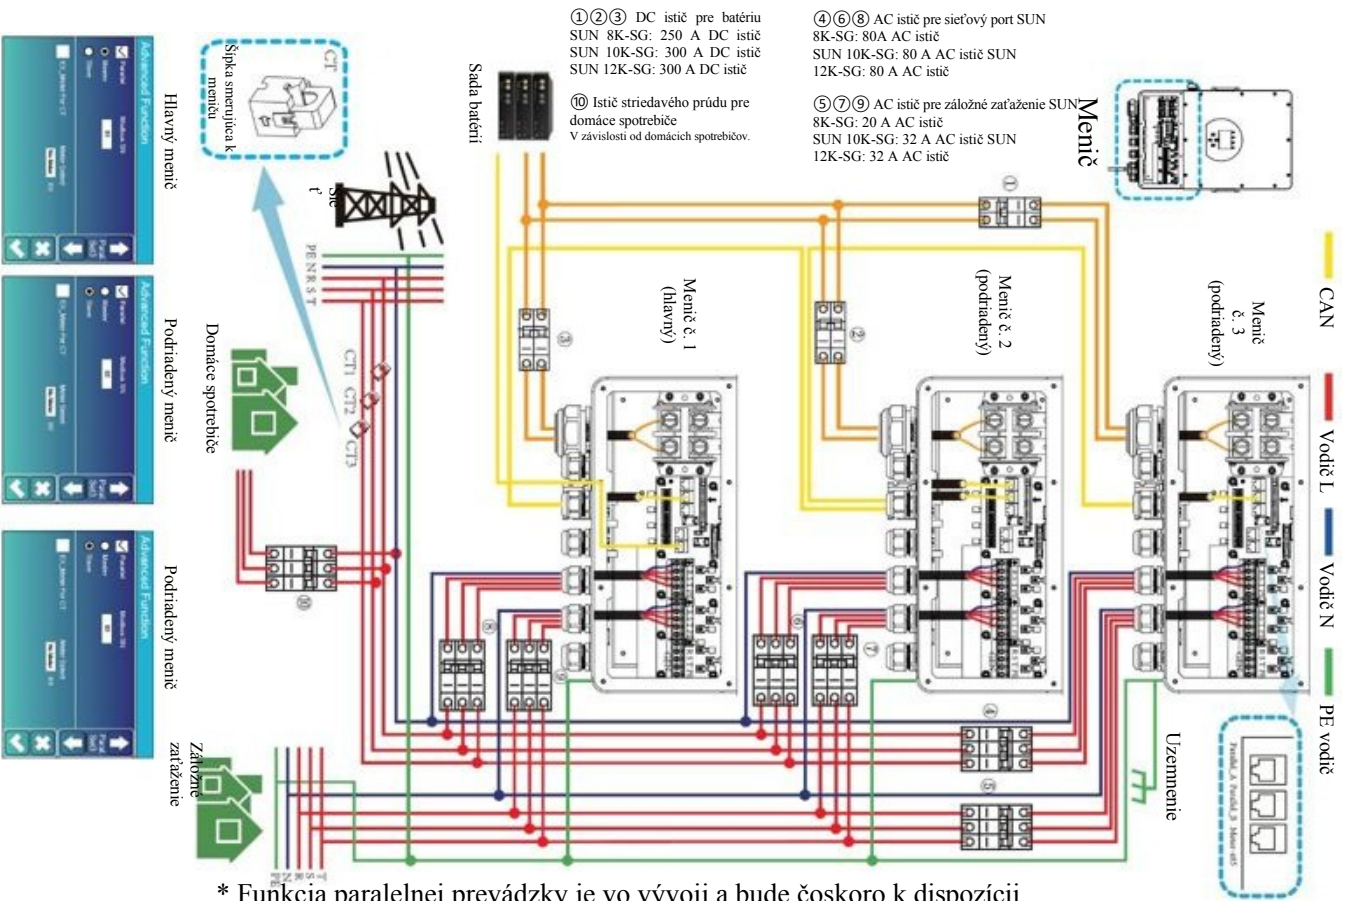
①②③ DC istič pre batériu
SUN 8K-SG: 250 A DC istič
SUN 10K-SG: 300 A DC istič
SUN 12K-SG: 300 A DC istič

⑩ Istič striedavého prúdu pre domáce spotrebiče
V závislosti od domácich spotrebičov.

④⑥⑧ AC istič pre sieťový port SUN 8K-SG: 80A AC istič
SUN 10K-SG: 80 A AC istič SUN 12K-SG: 80 A AC istič

⑤⑦⑨ AC istič pre záložné zaťaženie SUN 8K-SG: 20 A AC istič
SUN 10K-SG: 32 A AC istič SUN 12K-SG: 32 A AC istič

Menič

Hlavný menič

Podriadený menič

Podriadený menič

Advanced Function

CT

Šípka smerujúca k meniču

Sada batérií

Sieť

PE N R S T

CT1 CT2 CT3

Domáce spotrebiče

Menič č. 1 (hlavný)

Menič č. 2 (podriadený)

Menič č. 3 (podriadený)

CAN

Vodič L

Vodič N

PE vodič

Uzemnenie

Záložné zaťaženie

PE N R S T

* Funkcia paralelnej prevádzky je vo vývoji a bude čoskoro k dispozícii